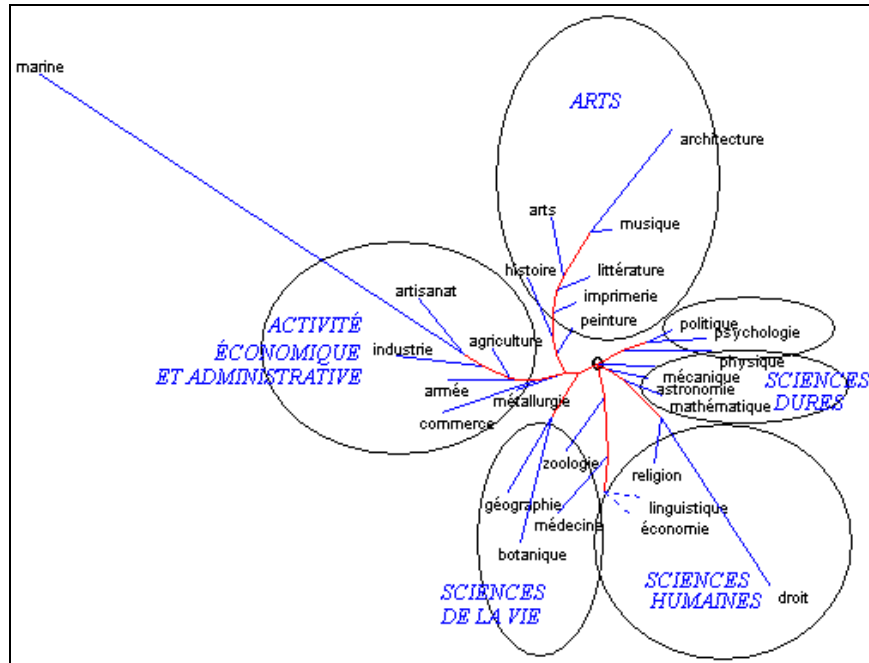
marine

ARTS

architecture

arts

musique

histoire

littérature

imprimerie

peinture

artisanat

ACTIVITÉ ÉCONOMIQUE ET ADMINISTRATIVE

agriculture

industrie

armée

métallurgie

commerce

politique

psychologie

physique

mécanique

astronomie

mathématique

SCIENCES DURES

zoologie

religion

géographie

linguistique

médecine

économie

botanique

SCIENCES DE LA VIE

SCIENCES HUMAINES

droit